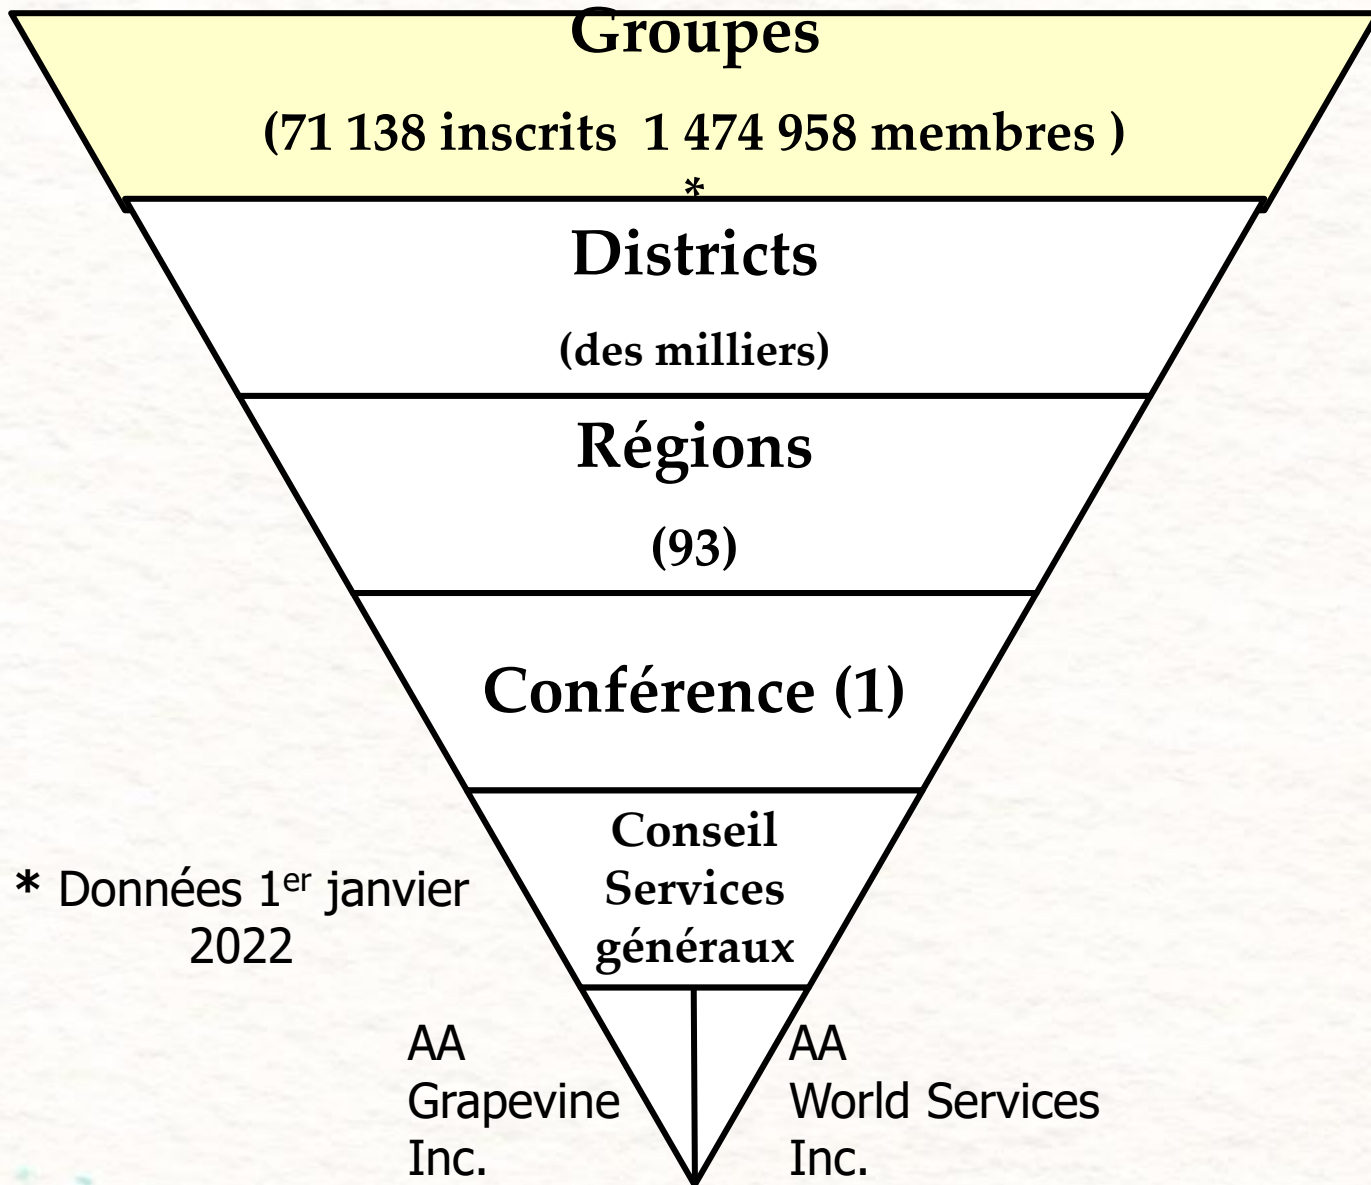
Groupes

(71 138 inscrits 1 474 958 membres )

*

Districts

(des milliers)

Régions

(93)

Conférence (1)

Conseil Services généraux

* Données 1$^{er}$ janvier 2022

AA Grapevine Inc.

AA World Services Inc.